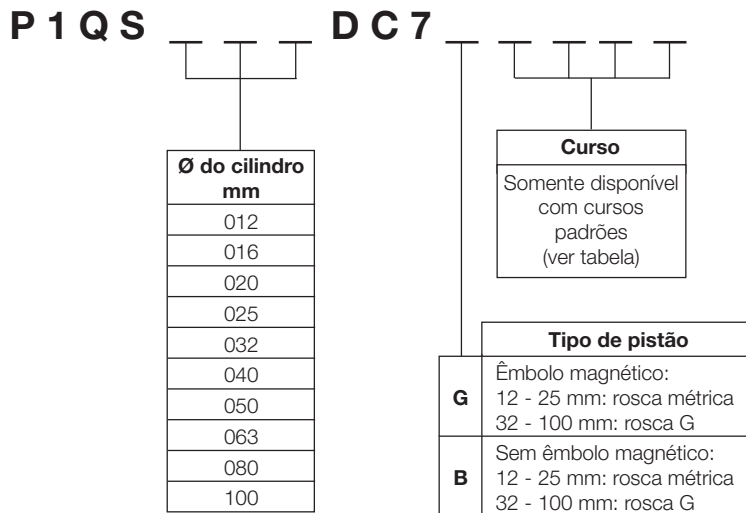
P 1 Q S _ _ _ D C 7 _ _ _ _ _

| Ø do cilindro mm |
|---|
| 012 |
| 016 |
| 020 |
| 025 |
| 032 |
| 040 |
| 050 |
| 063 |
| 080 |
| 100 |

| Curso |
|---|
| Somente disponível com cursos padrões (ver tabela) |

| | Tipo de pistão |
|---|---|
| G | Êmbolo magnético: 12 - 25 mm: rosca métrica 32 - 100 mm: rosca G |
| B | Sem êmbolo magnético: 12 - 25 mm: rosca métrica 32 - 100 mm: rosca G |